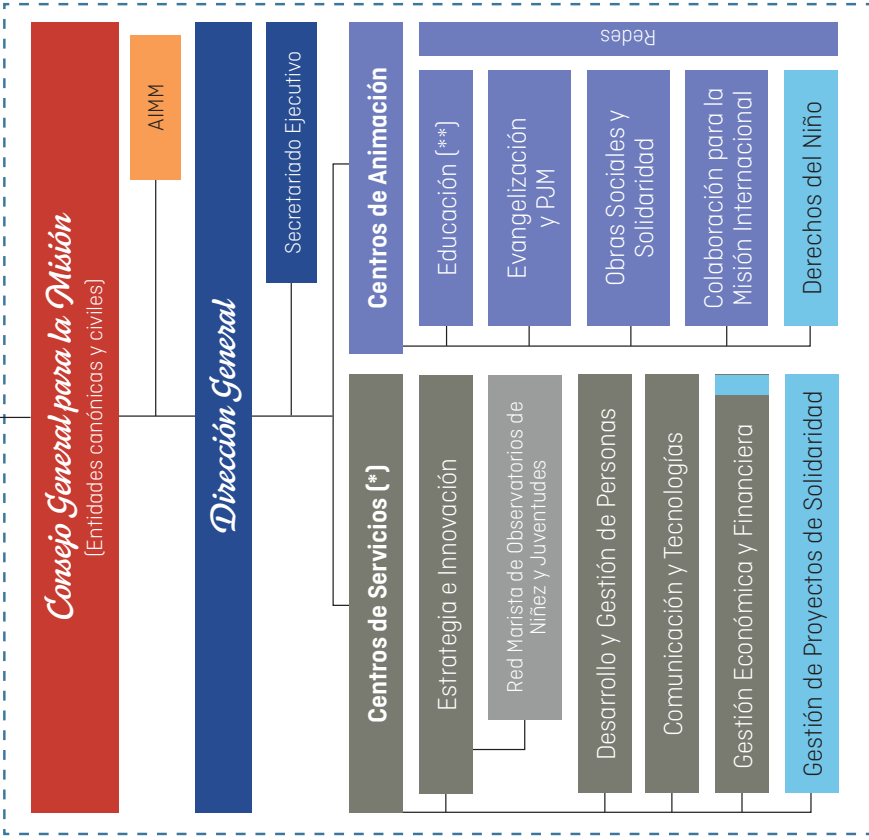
Consejo General para la Misión
(Entidades canónicas y civiles)

AIMM

Dirección General

Secretariado Ejecutivo

Centros de Animación

Redes

Educación (**)

Evangelización y PJM

Obras Sociales y Solidaridad

Colaboración para la Misión Internacional

Derechos del Niño

Centros de Servicios (*)

Estrategia e Innovación

Red Marista de Observatorios de Niñez y Juventudes

Desarrollo y Gestión de Personas

Comunicación y Tecnologías

Gestión Económica y Financiera

Gestión de Proyectos de Solidaridad